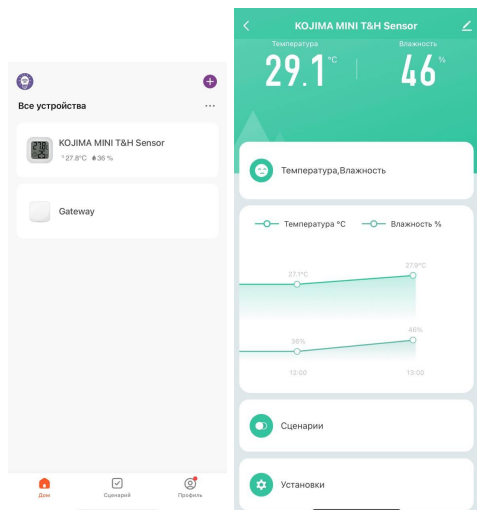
Все устройства

KOJIMA MINI T&H Sensor
27.8°C 36 %

Gateway

Дом
Сценарий
Профиль

KOJIMA MINI T&H Sensor

Температура
29.1 °C

Влажность
46 %

Температура,Влажность

Температура °C
Влажность %

27.1°C
27.9°C
36%
46%
12:00
13:00

Сценарии

Установки